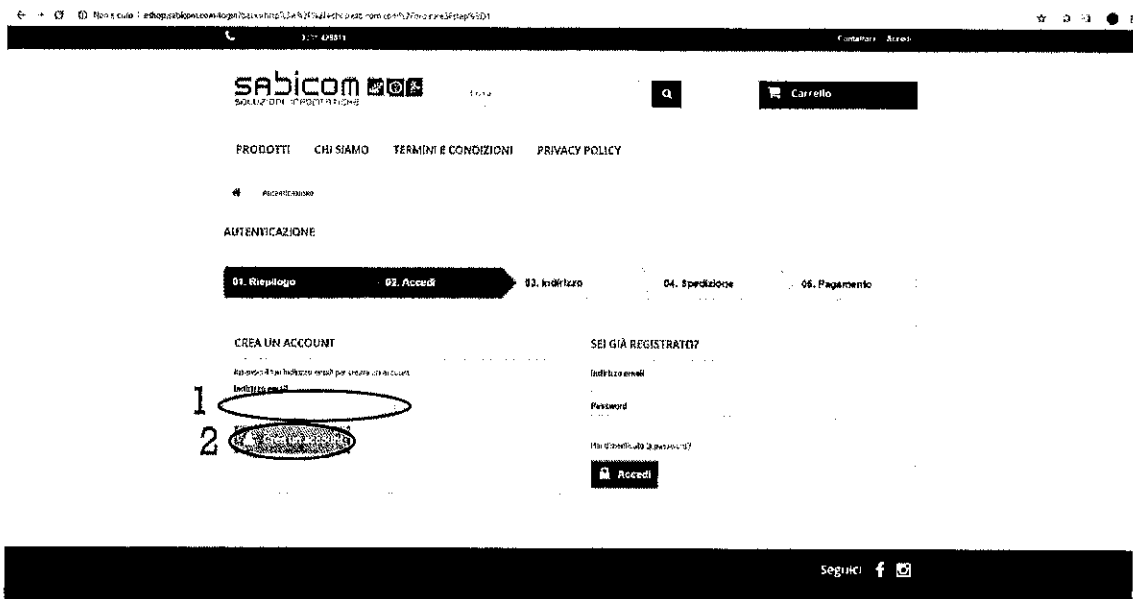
Non sicuro | eshop.sabicom.com/login?back=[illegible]

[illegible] Contattaci Accedi

sabicom
SOLUZIONI INFORMATICHE

Cerca

Carrello

PRODOTTI CHI SIAMO TERMINI E CONDIZIONI PRIVACY POLICY

Autenticazione

AUTENTICAZIONE

01. Riepilogo 02. Accedi 03. Indirizzo 04. Spedizione 05. Pagamento

CREA UN ACCOUNT

Inserisci il tuo indirizzo email per creare un account.

Indirizzo email

1

2

Crea un account

SEI GIÀ REGISTRATO?

Indirizzo email

Password

Hai dimenticato la password?

Accedi

Seguici